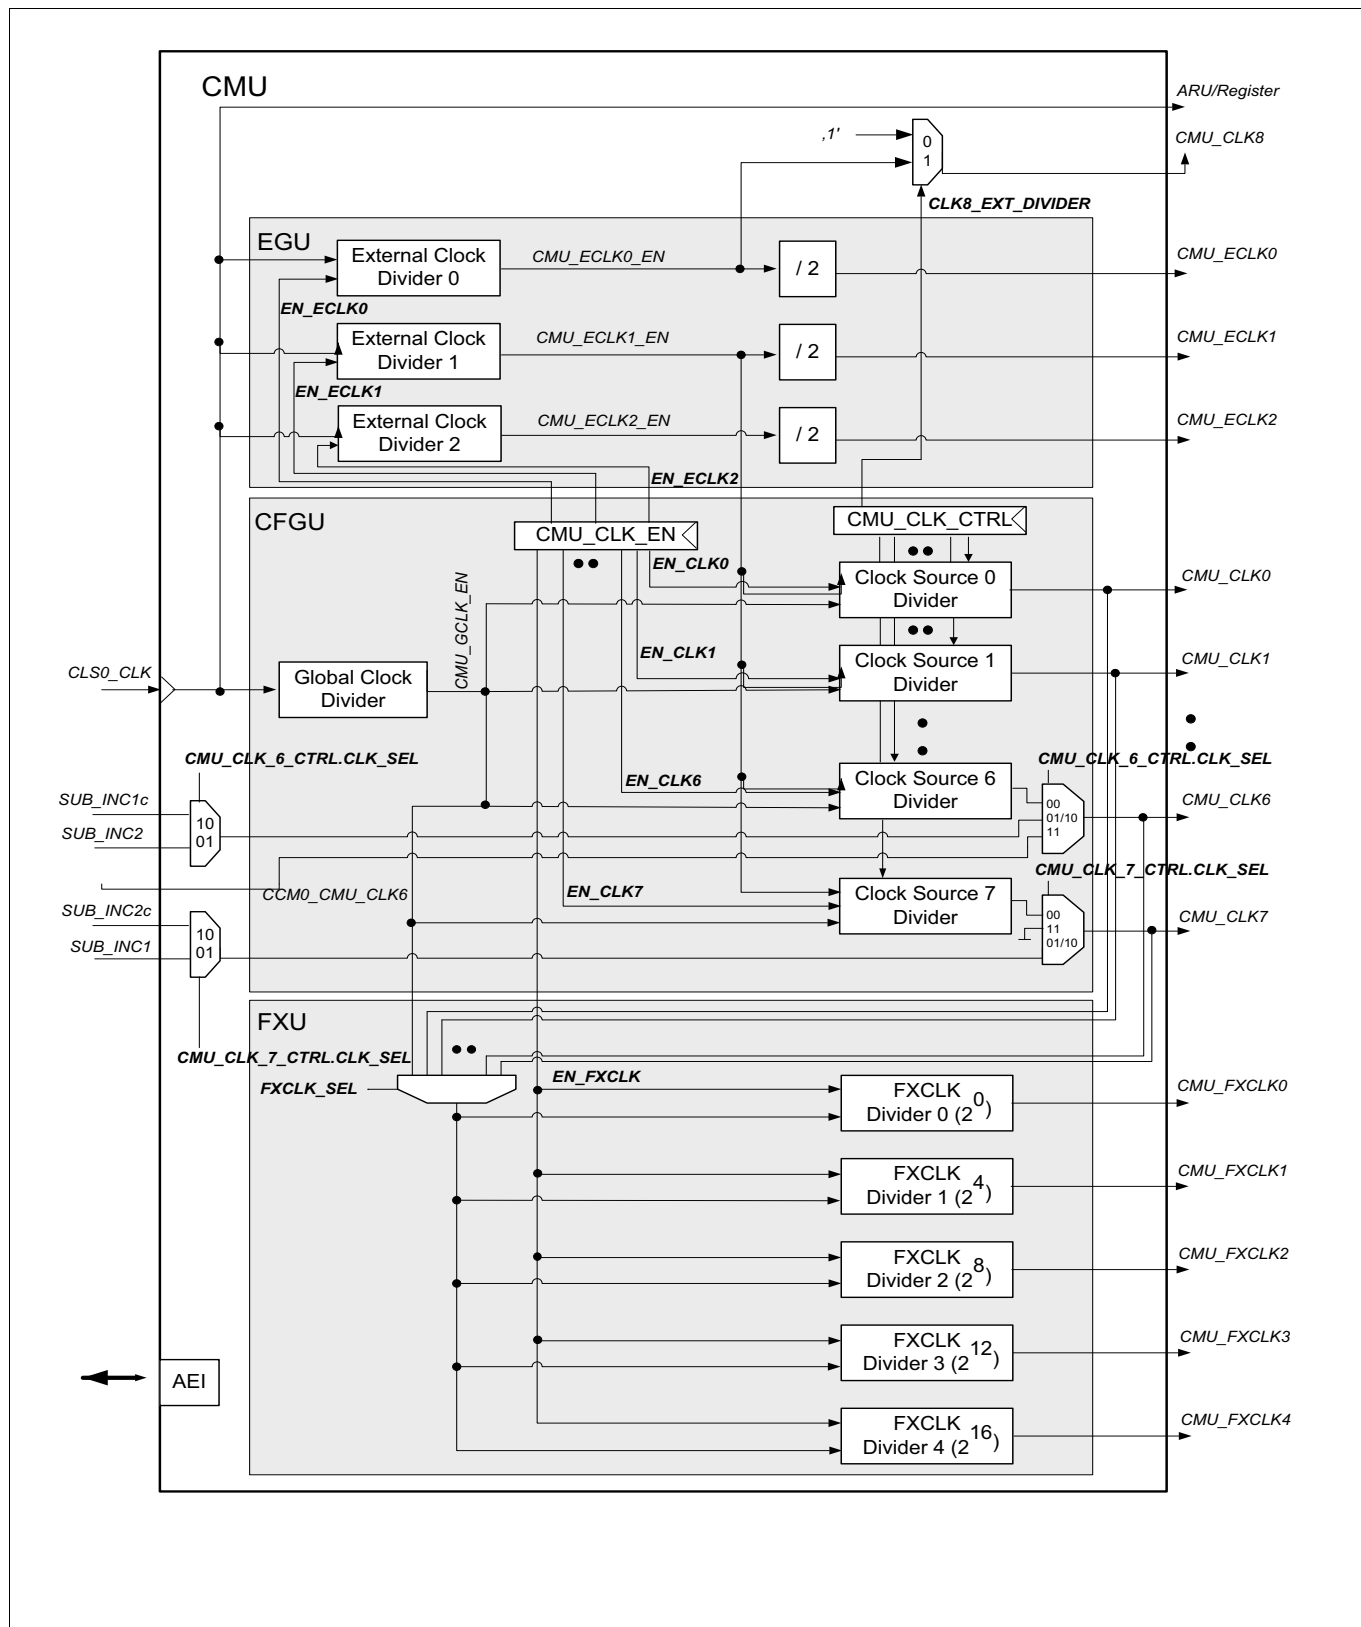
CMU

ARU/Register

,1'

0
1

CMU_CLK8

CLK8_EXT_DIVIDER

EGU

External Clock Divider 0

CMU_ECLK0_EN

/ 2

CMU_ECLK0

EN_ECLK0

External Clock Divider 1

CMU_ECLK1_EN

/ 2

CMU_ECLK1

EN_ECLK1

External Clock Divider 2

CMU_ECLK2_EN

/ 2

CMU_ECLK2

EN_ECLK2

CFGU

CMU_CLK_EN

CMU_CLK_CTRL

EN_CLK0

Clock Source 0 Divider

CMU_CLK0

CMU_GCLK_EN

EN_CLK1

Clock Source 1 Divider

CMU_CLK1

CLS0_CLK

Global Clock Divider

CMU_CLK_6_CTRL.CLK_SEL

CMU_CLK_6_CTRL.CLK_SEL

EN_CLK6

Clock Source 6 Divider

SUB_INC1c

10
01

SUB_INC2

00
01/10
11

CMU_CLK6

CCM0_CMU_CLK6

CMU_CLK_7_CTRL.CLK_SEL

EN_CLK7

Clock Source 7 Divider

SUB_INC2c

10
01

SUB_INC1

00
11
01/10

CMU_CLK7

FXU

CMU_CLK_7_CTRL.CLK_SEL

FXCLK_SEL

EN_FXCLK

FXCLK Divider 0 ($2^0$)

CMU_FXCLK0

FXCLK Divider 1 ($2^4$)

CMU_FXCLK1

FXCLK Divider 2 ($2^8$)

CMU_FXCLK2

FXCLK Divider 3 ($2^{12}$)

CMU_FXCLK3

AEI

FXCLK Divider 4 ($2^{16}$)

CMU_FXCLK4